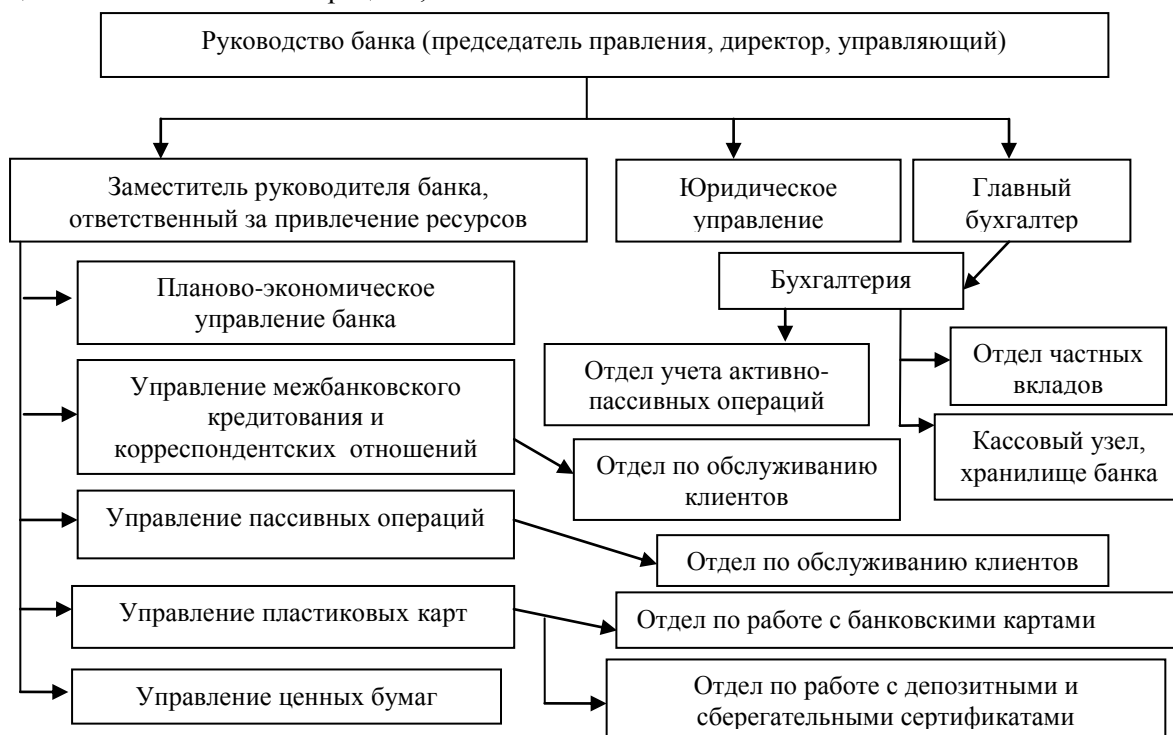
Руководство банка (председатель правления, директор, управляющий)

Заместитель руководителя банка, ответственный за привлечение ресурсов

Юридическое управление

Главный бухгалтер

Бухгалтерия

Планово-экономическое управление банка

Отдел учета активно-пассивных операций

Отдел частных вкладов

Управление межбанковского кредитования и корреспондентских отношений

Кассовый узел, хранилище банка

Отдел по обслуживанию клиентов

Управление пассивных операций

Отдел по обслуживанию клиентов

Управление пластиковых карт

Отдел по работе с банковскими картами

Управление ценных бумаг

Отдел по работе с депозитными и сберегательными сертификатами